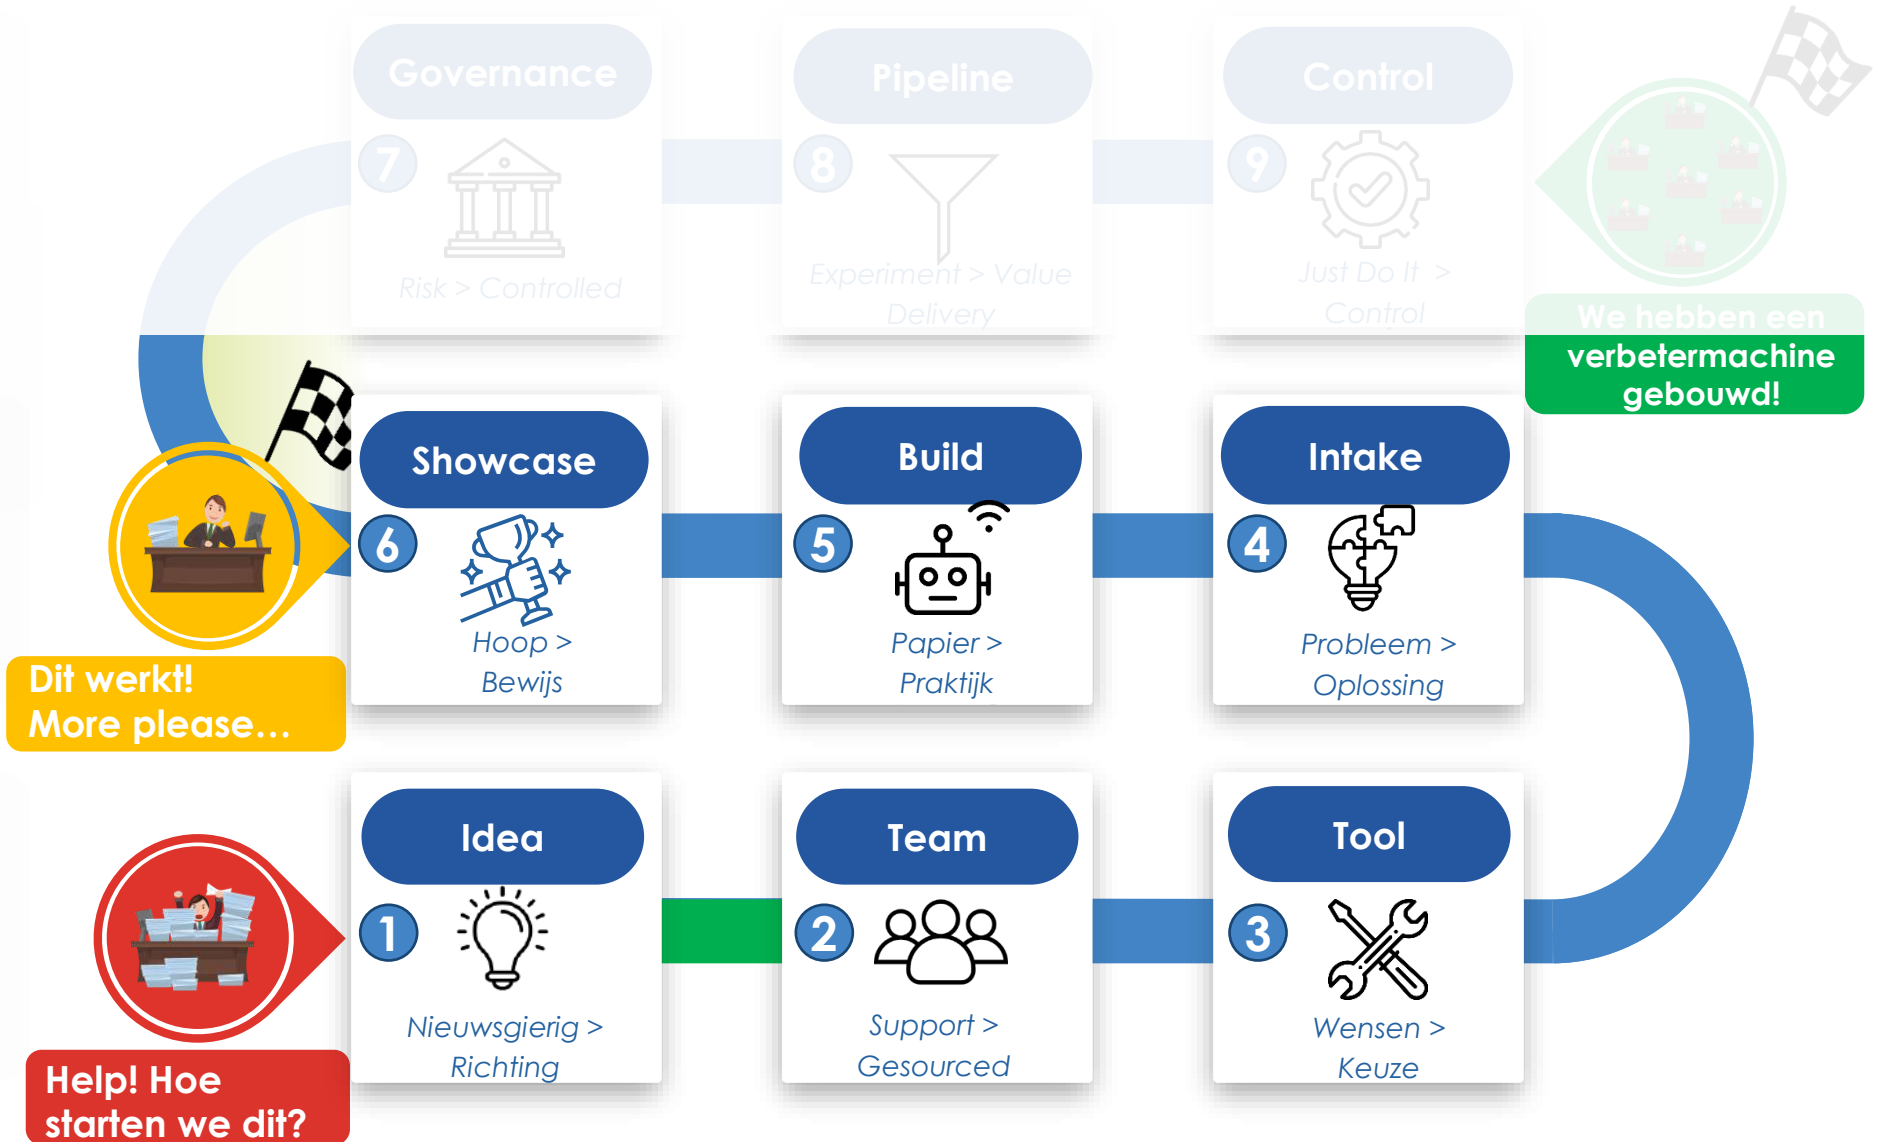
Governance
7
Risk > Controlled

Pipeline
8
Experiment > Value Delivery

Control
9
Just Do It > Control

We hebben een verbetermachine gebouwd!

Showcase
6
Hoop > Bewijs

Build
5
Papier > Praktijk

Intake
4
Probleem > Oplossing

Dit werkt! More please…

Idea
1
Nieuwsgierig > Richting

Team
2
Support > Gesourced

Tool
3
Wensen > Keuze

Help! Hoe starten we dit?